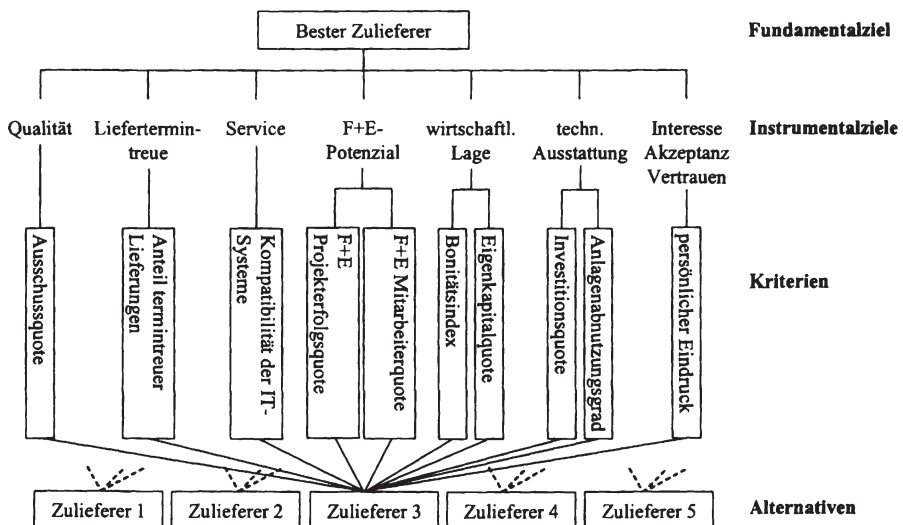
Bester Zulieferer

Fundamentalziel

Qualität

Liefertermintreue

Service

F+E-Potenzial

wirtschaftl. Lage

techn. Ausstattung

Interesse Akzeptanz Vertrauen

Instrumentalziele

Ausschussquote

Anteil termintreuer Lieferungen

Kompatibilität der IT-Systeme

F+E Projekterfolgsquote

F+E Mitarbeiterquote

Bonitätsindex

Eigenkapitalquote

Investitionsquote

Anlagenabnutzungsgrad

persönlicher Eindruck

Kriterien

Zulieferer 1

Zulieferer 2

Zulieferer 3

Zulieferer 4

Zulieferer 5

Alternativen